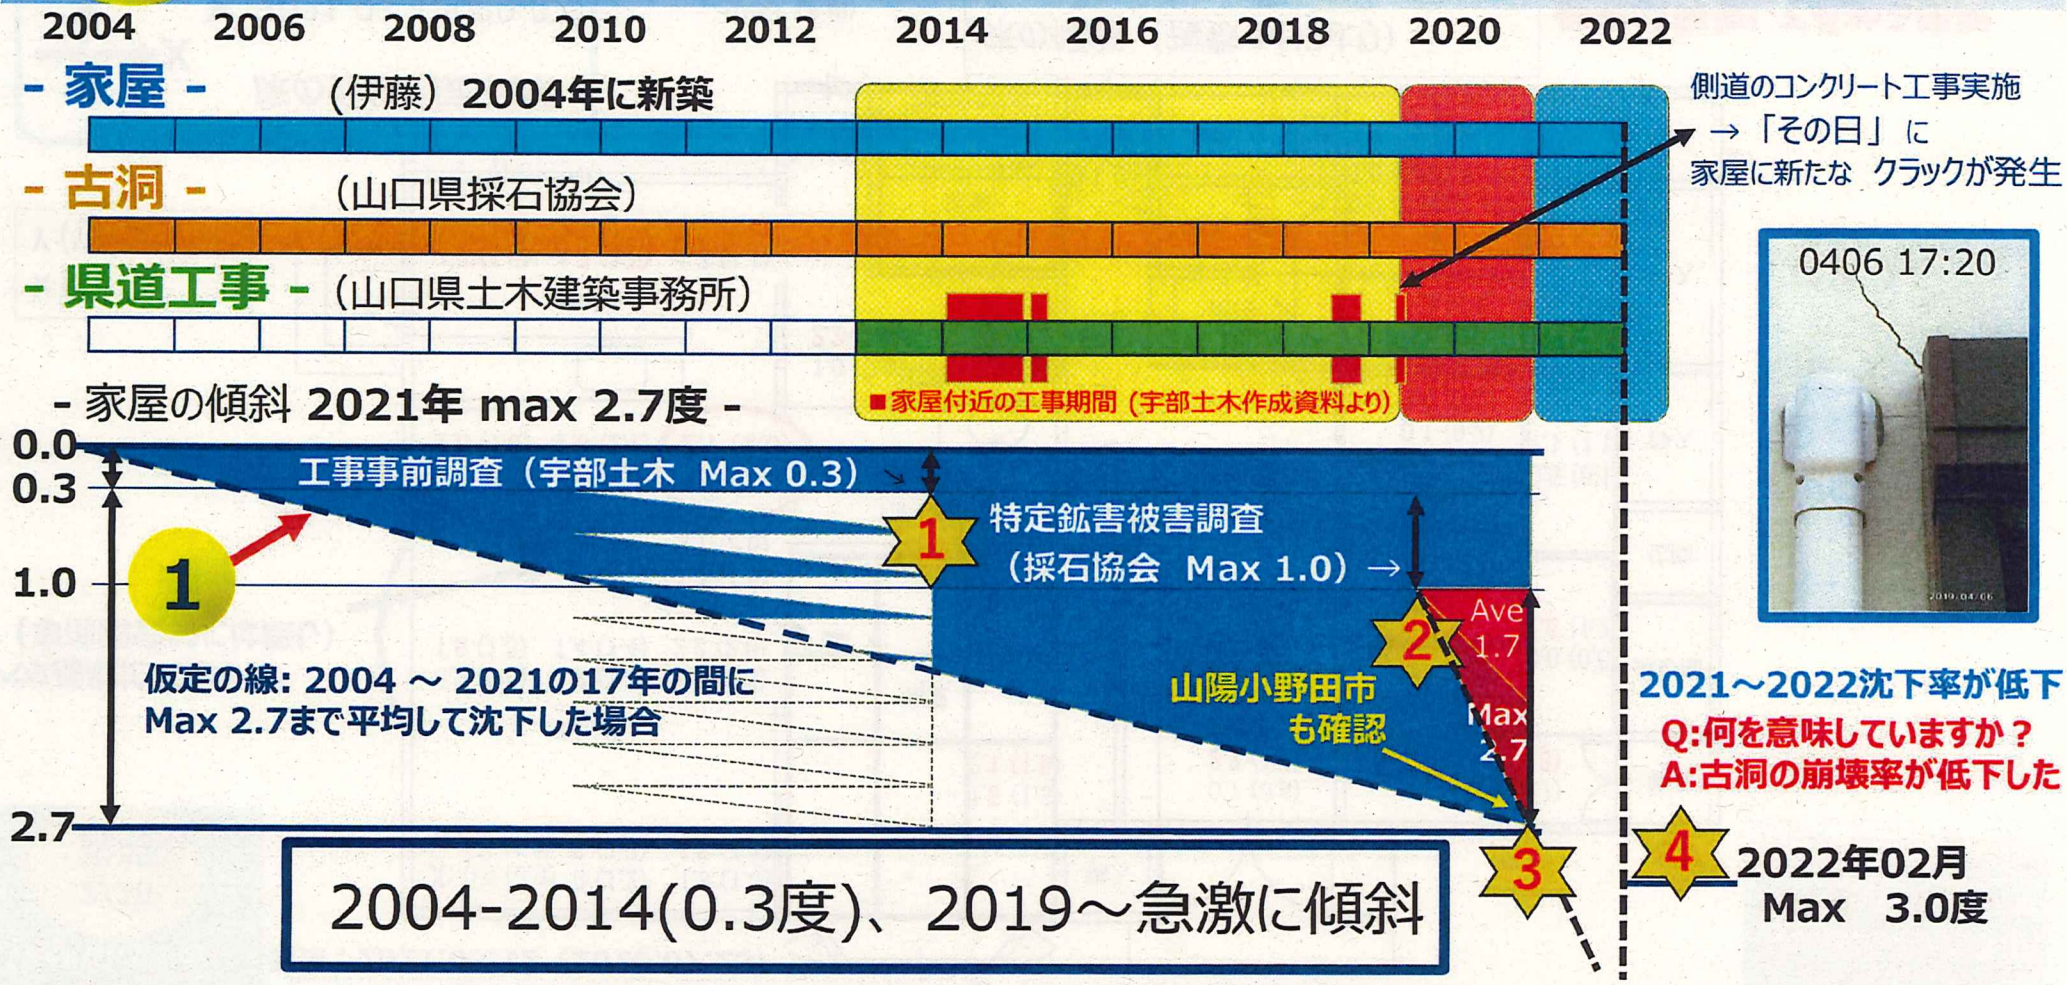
2004 2006 2008 2010 2012 2014 2016 2018 2020 2022

- 家屋 - （伊藤）2004年に新築

側道のコンクリート工事実施 →「その日」に 家屋に新たな クラックが発生

- 古洞 - （山口県採石協会）

- 県道工事 -（山口県土木建築事務所）

0406 17:20

2019/04/06

■家屋付近の工事期間（宇部土木作成資料より）

- 家屋の傾斜 2021年 max 2.7度 -

0.0

0.3

1.0

2.7

工事事前調査（宇部土木 Max 0.3）

1

1

特定鉱害被害調査 （採石協会 Max 1.0）→

2

Ave 1.7

Max 2.7

仮定の線: 2004 ～ 2021の17年の間に Max 2.7まで平均して沈下した場合

山陽小野田市 も確認

2021～2022沈下率が低下

Q:何を意味していますか？

A:古洞の崩壊率が低下した

3

4

2022年02月 Max 3.0度

2004-2014(0.3度)、2019～急激に傾斜